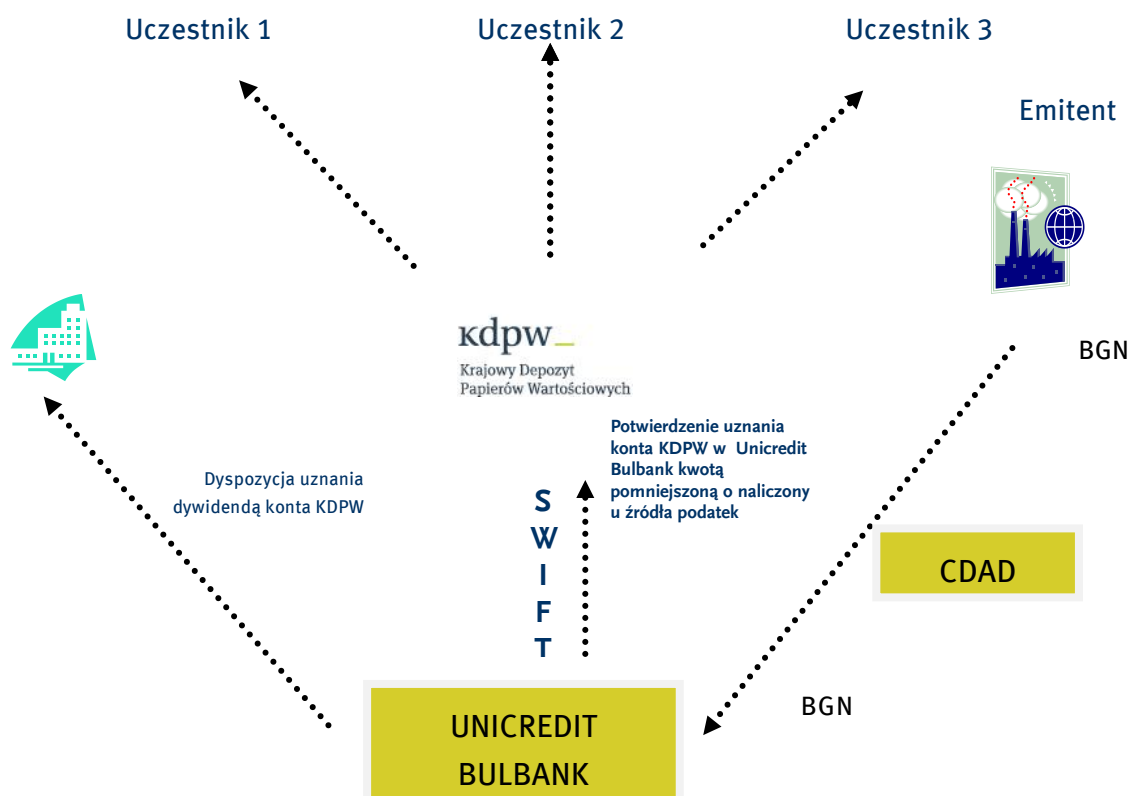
Uczestnik 1

Uczestnik 2

Uczestnik 3

Emitent

kdpw_
Krajowy Depozyt
Papierów Wartościowych

BGN

Potwierdzenie uznania konta KDPW w Unicredit Bulbank kwotą pomniejszoną o naliczony u źródła podatek

Dyspozycja uznania dywidendą konta KDPW

SWIFT

CDAD

BGN

UNICREDIT BULBANK